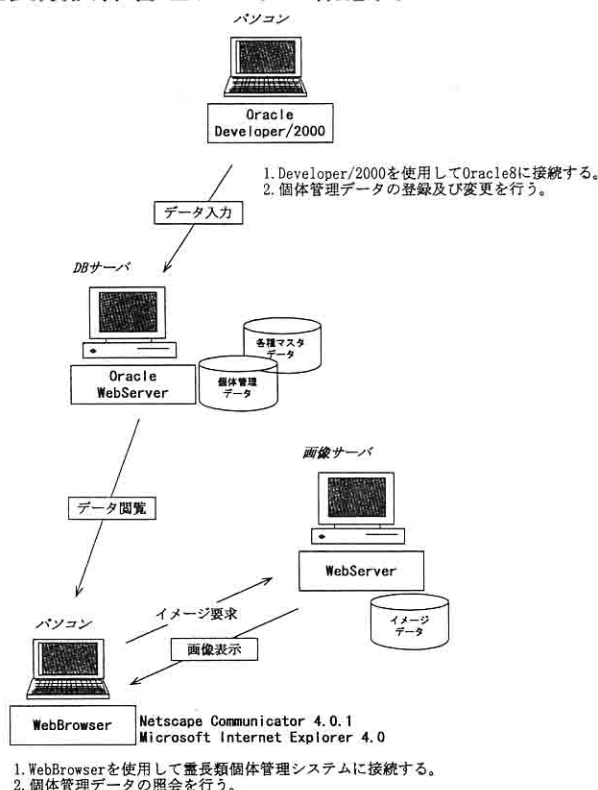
パソコン

Oracle Developer/2000

1. Developer/2000を使用してOracle8に接続する。
2. 個体管理データの登録及び変更を行う。

データ入力

DBサーバ

各種マスタデータ

個体管理データ

Oracle WebServer

データ閲覧

画像サーバ

WebServer

イメージデータ

パソコン

イメージ要求

画像表示

WebBrowser

Netscape Communicator 4.0.1
Microsoft Internet Explorer 4.0

1. WebBrowserを使用して霊長類個体管理システムに接続する。
2. 個体管理データの照会を行う。